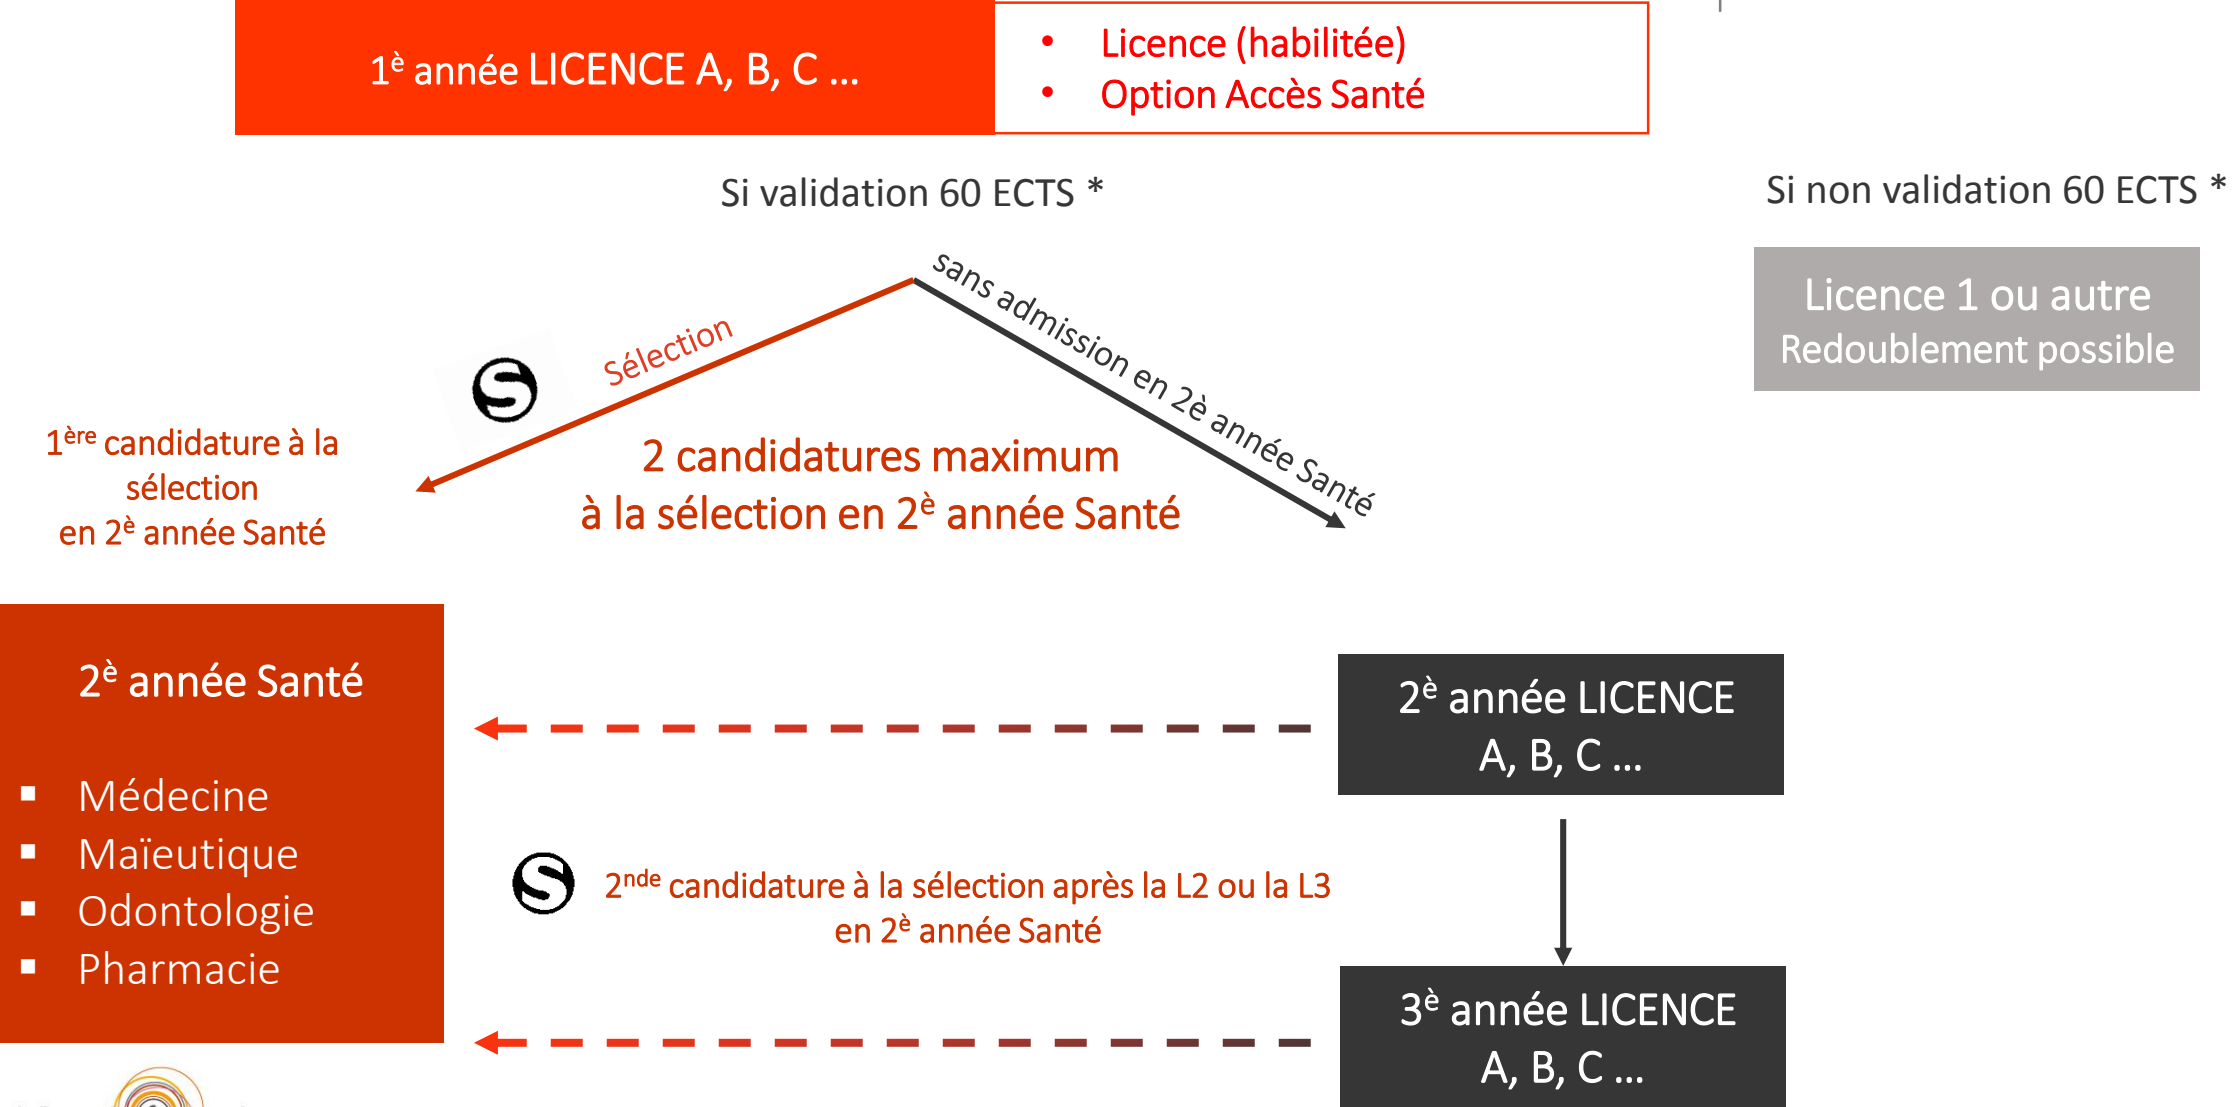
1$^{è}$ année LICENCE A, B, C ...

- Licence (habilitée)
- Option Accès Santé

Si validation 60 ECTS *

Si non validation 60 ECTS *

Licence 1 ou autre
Redoublement possible

Sélection

sans admission en 2è année Santé

1$^{ère}$ candidature à la sélection en 2$^{è}$ année Santé

2 candidatures maximum à la sélection en 2$^{è}$ année Santé

2$^{è}$ année Santé

- Médecine
- Maïeutique
- Odontologie
- Pharmacie

2$^{è}$ année LICENCE A, B, C ...

2$^{nde}$ candidature à la sélection après la L2 ou la L3 en 2$^{è}$ année Santé

3$^{è}$ année LICENCE A, B, C ...